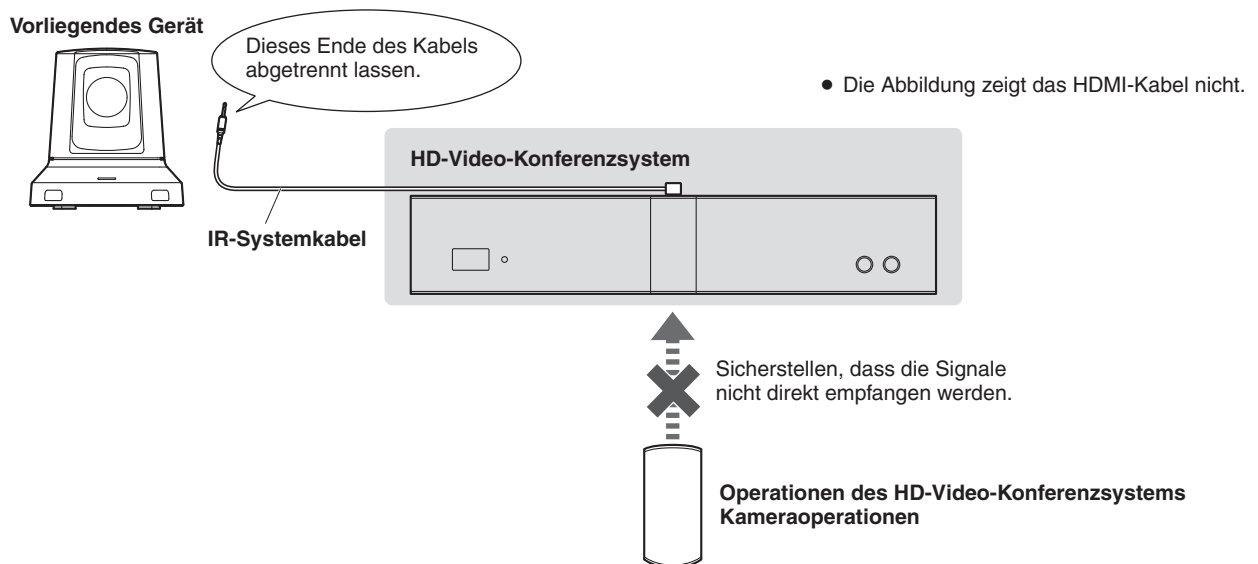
Vorliegendes Gerät

Dieses Ende des Kabels abgetrennt lassen.

● Die Abbildung zeigt das HDMI-Kabel nicht.

HD-Video-Konferenzsystem

IR-Systemkabel

Sicherstellen, dass die Signale nicht direkt empfangen werden.

Operationen des HD-Video-Konferenzsystems
Kameraoperationen